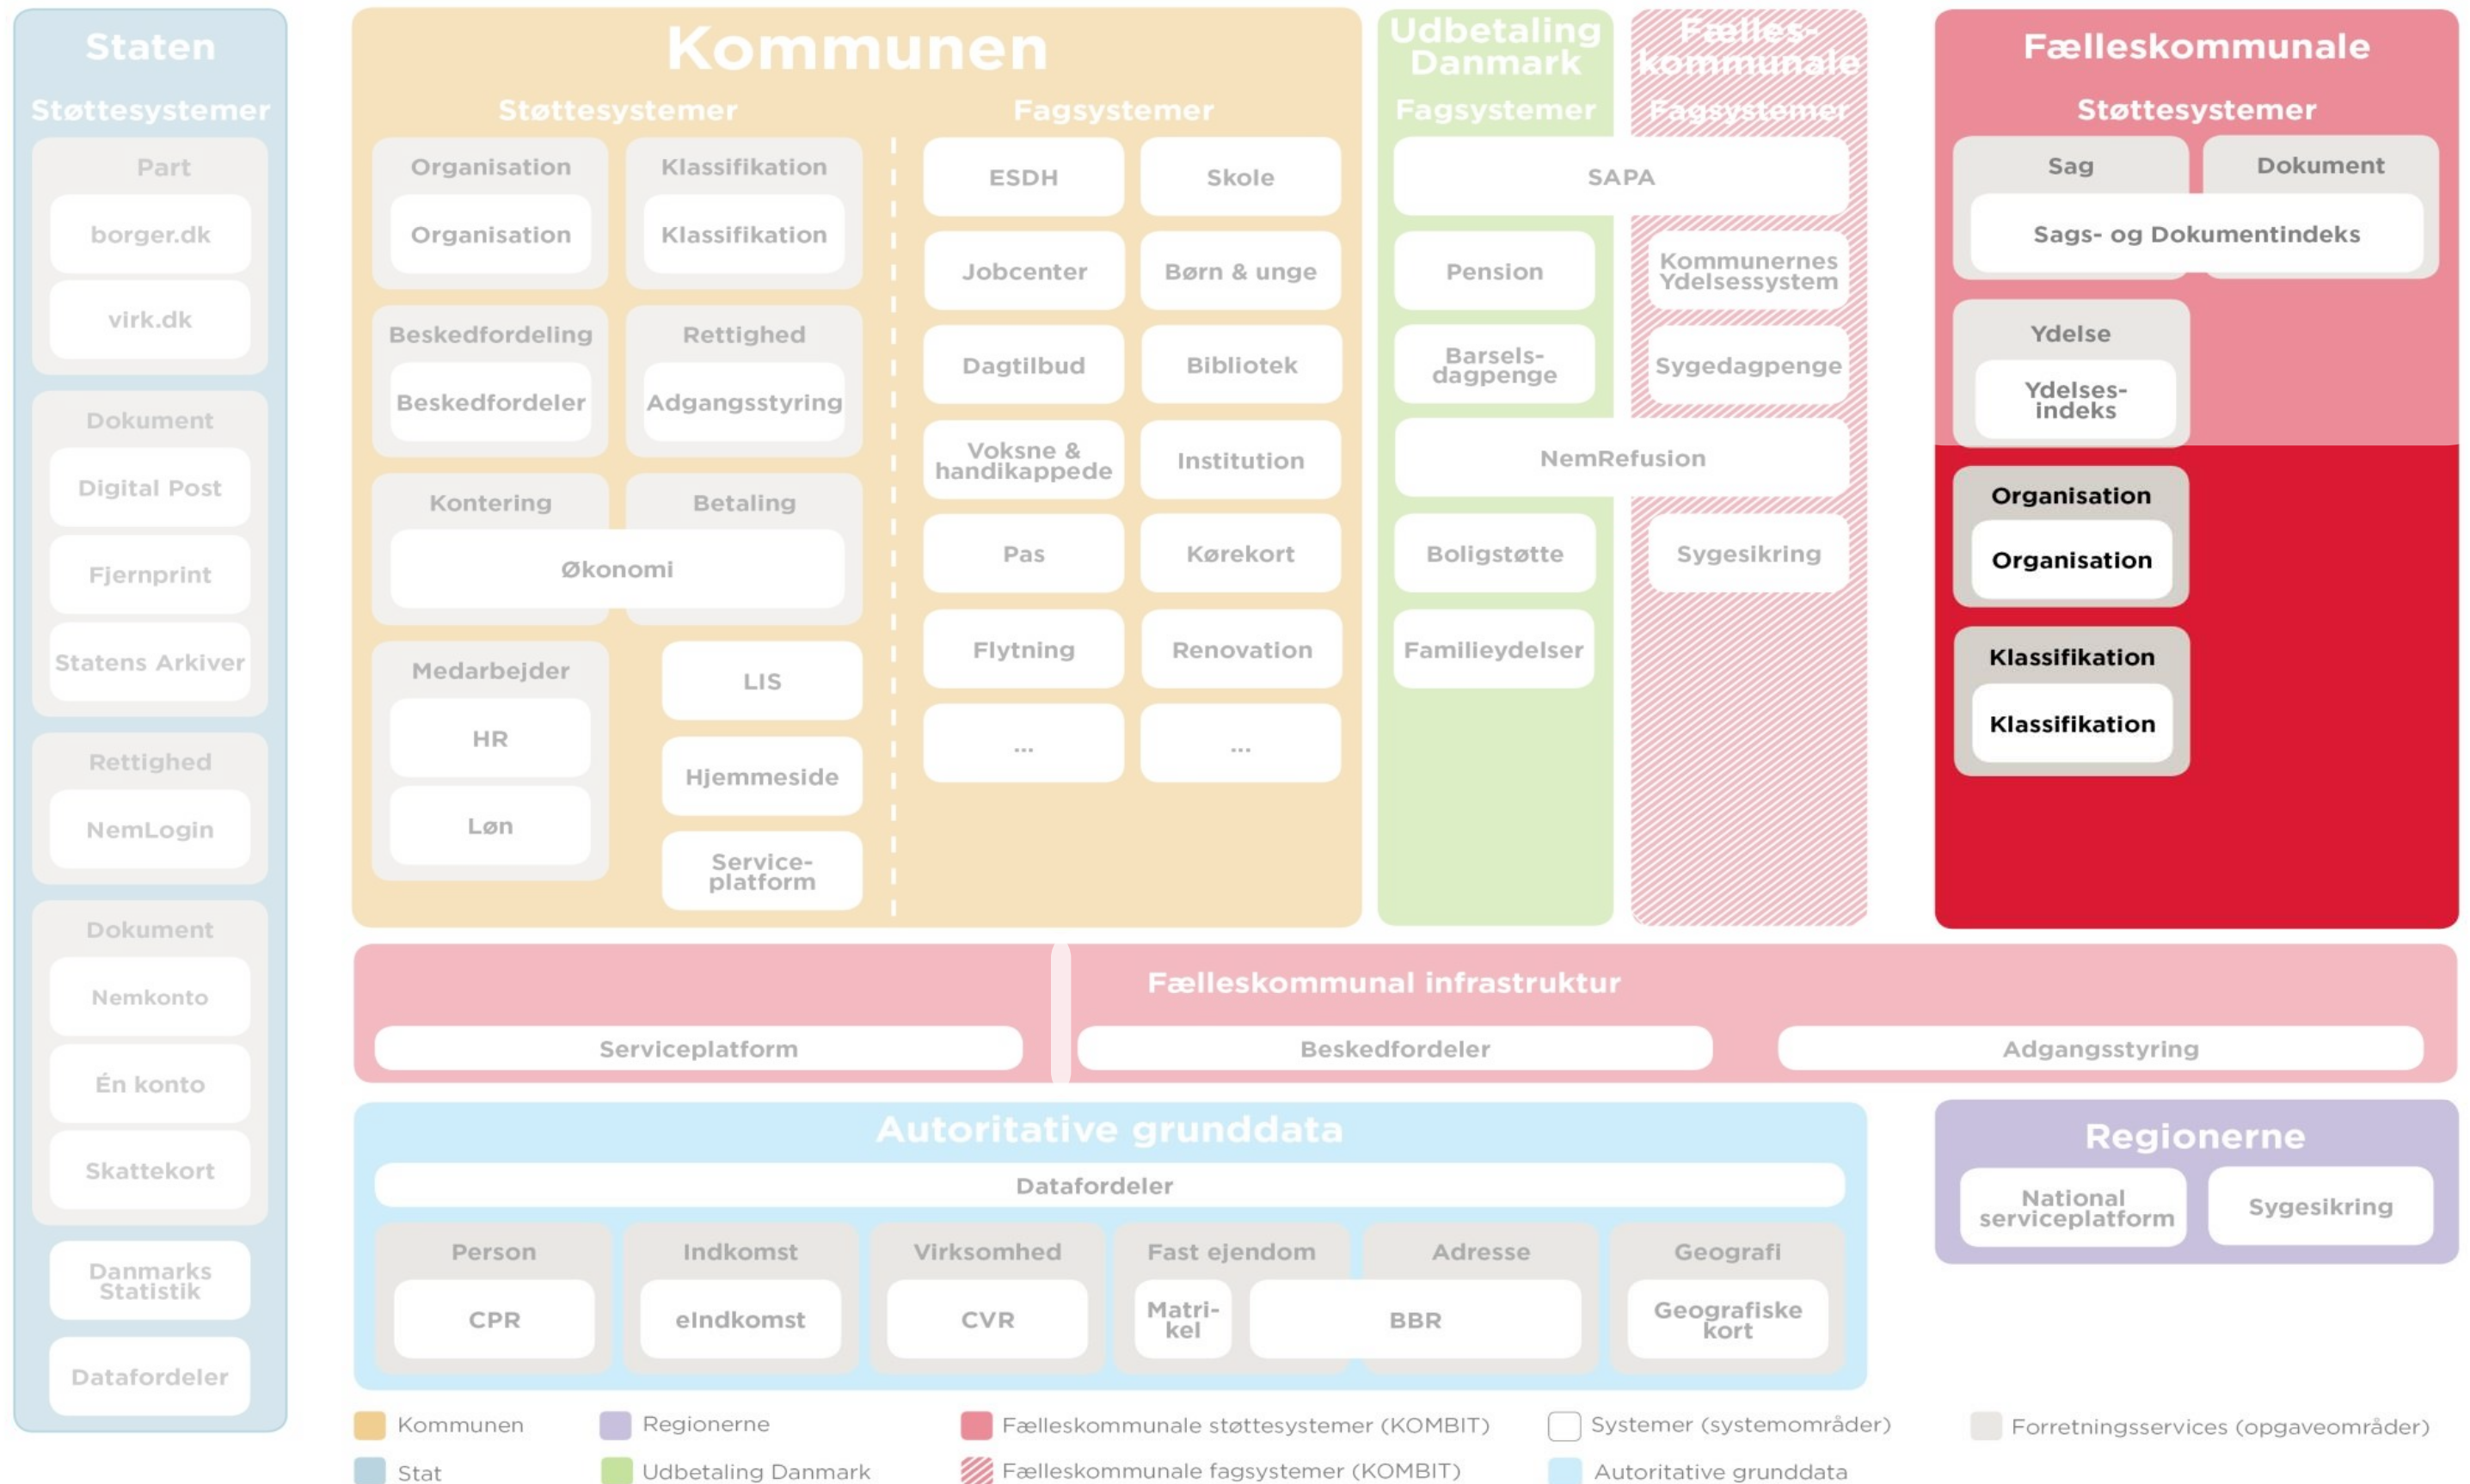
Staten

Støttesystemer

Part
borger.dk
virk.dk

Dokument
Digital Post
Fjernprint
Statens Arkiver

Rettighed
NemLogin

Dokument
Nemkonto
Én konto
Skattekort

Danmarks Statistik

Datafordeler

Kommunen

Støttesystemer

Organisation
Organisation

Klassifikation
Klassifikation

Beskedfordeling
Beskedfordeler

Rettighed
Adgangsstyring

Kontering
Betaling
Økonomi

Medarbejder
HR
Løn

LIS
Hjemmeside
Service-platform

Fagsystemer

ESDH
Skole
Jobcenter
Børn & unge
Dagtilbud
Bibliotek
Voksne & handikappede
Institution
Pas
Kørekort
Flytning
Renovation
...
...

Udbetaling Danmark

Fagsystemer

SAPA
Pension
Barsels-dagpenge
NemRefusion
Boligstøtte
Familieydelser

Fælles-kommunale

Fagsystemer

Kommunernes Ydelsessystem
Sygedagpenge
Sygesikring

Fælleskommunale

Støttesystemer

Sag
Dokument
Sags- og Dokumentindeks

Ydelse
Ydelses-indeks

Organisation
Organisation

Klassifikation
Klassifikation

Fælleskommunal infrastruktur

Serviceplatform
Beskedfordeler
Adgangsstyring

Autoritative grunddata

Datafordeler

Person
CPR

Indkomst
eIndkomst

Virksomhed
CVR

Fast ejendom
Matri-kel
BBR

Adresse

Geografi
Geografiske kort

Regionerne

National serviceplatform
Sygesikring

Kommunen
Stat
Regionerne
Udbetaling Danmark
Fælleskommunale støttesystemer (KOMBIT)
Fælleskommunale fagsystemer (KOMBIT)
Systemer (systemområder)
Autoritative grunddata
Forretningsservices (opgaveområder)